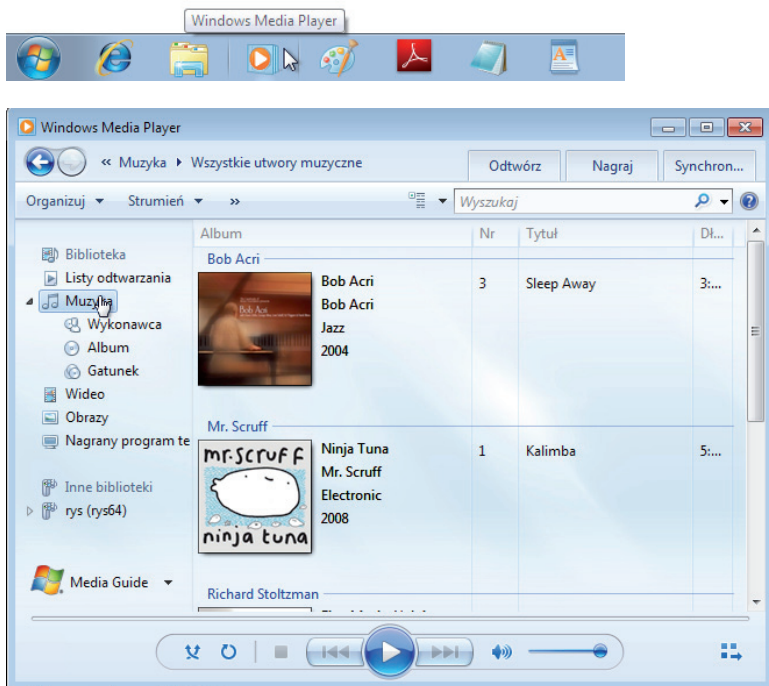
Windows Media Player

Windows Media Player

« Muzyka ▸ Wszystkie utwory muzyczne

Odtwórz | Nagraj | Synchron...

Organizuj ▾ Strumień ▾ »

Wyszukaj

Biblioteka
Listy odtwarzania
Muzyka
Wykonawca
Album
Gatunek
Wideo
Obrazy
Nagrany program te

Inne biblioteki
rys (rys64)

Media Guide ▾

| Album | Nr | Tytuł | Dł... |
|---|---|---|---|
| Bob Acri | | | |
| Bob Acri Bob Acri Jazz 2004 | 3 | Sleep Away | 3:... |
| Mr. Scruff | | | |
| Ninja Tuna Mr. Scruff Electronic 2008 | 1 | Kalimba | 5:... |
| Richard Stoltzman | | | |

Bob Acri

mr.scruff
ninja tuna